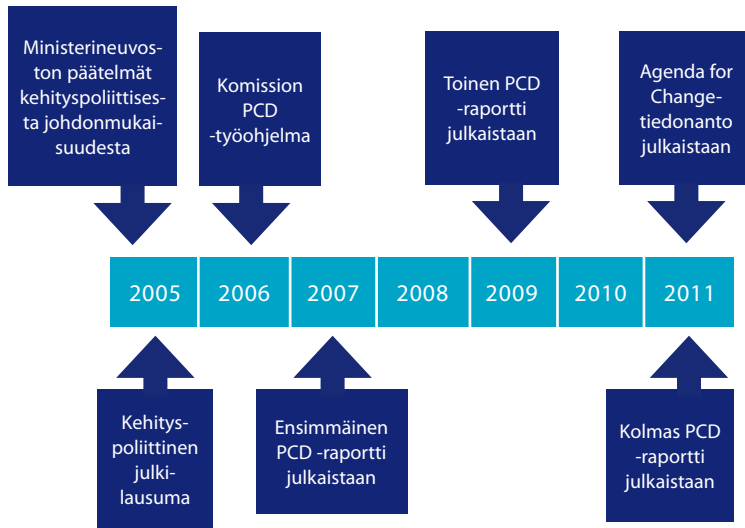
Ministerineuvoston päätelmät kehityspoliittisesta johdonmukaisuudesta

Komission PCD -työohjelma

Toinen PCD -raportti julkaistaan

Agenda for Change-tiedonanto julkaistaan

2005 2006 2007 2008 2009 2010 2011

Kehityspoliittinen julkilausuma

Ensimmäinen PCD -raportti julkaistaan

Kolmas PCD -raportti julkaistaan